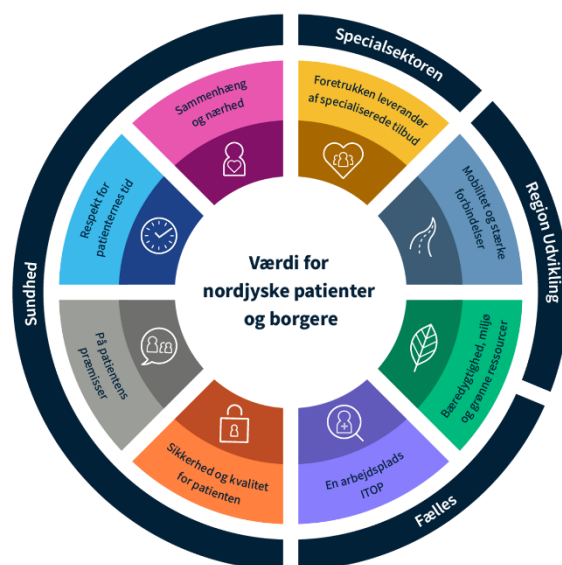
Værdi for nordjyske patienter og borgere

Specialsektoren

Foretrukken leverandør af specialiserede tilbud

Region Udvikling

Mobilitet og stærke forbindelser

Bæredygtighed, miljø og grønne ressourcer

Fælles

En arbejdsplads ITOP

Sikkerhed og kvalitet for patienten

Sundhed

På patientens præmisser

Respekt for patienternes tid

Sammenhæng og nærhed